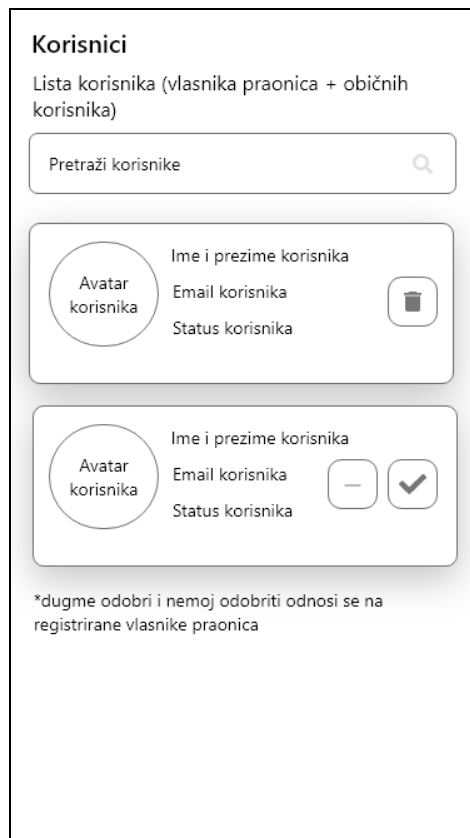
Korisnici

Lista korisnika (vlasnika praonica + običnih korisnika)

Pretraži korisnike

Avatar korisnika

Ime i prezime korisnika

Email korisnika

Status korisnika

Avatar korisnika

Ime i prezime korisnika

Email korisnika

Status korisnika

*dugme odobri i nemoj odobriti odnosi se na registrirane vlasnike praonica